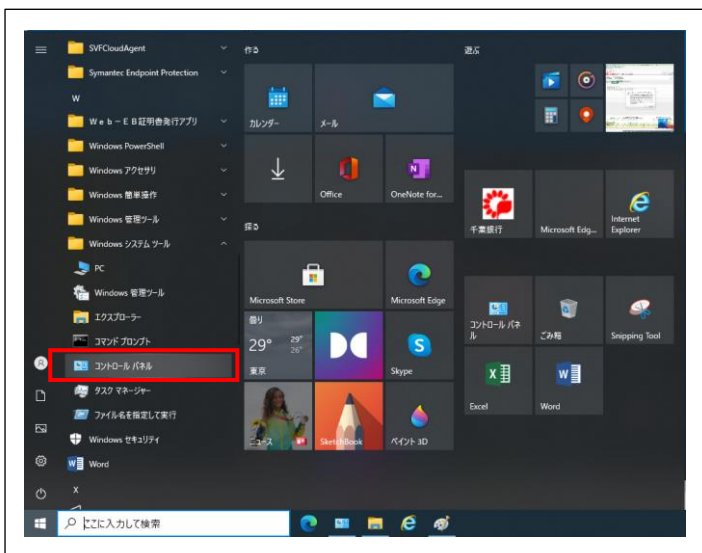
SVFCloudAgent
Symantec Endpoint Protection
W
Ｗｅｂ－ＥＢ証明書発行アプリ
Windows PowerShell
Windows アクセサリ
Windows 簡単操作
Windows 管理ツール
Windows システム ツール
PC
Windows 管理ツール
エクスプローラー
コマンド プロンプト
コントロール パネル
タスク マネージャー
ファイル名を指定して実行
Windows セキュリティ
Word
X

作る
カレンダー
メール
Office
OneNote for...
探る
Microsoft Store
Microsoft Edge
曇り
29°
29°
26°
東京
Skype
ニュース
SketchBook
ペイント 3D

遊ぶ
千葉銀行
Microsoft Edg...
Internet Explorer
コントロール パネル
ごみ箱
Snipping Tool
Excel
Word

ここに入力して検索